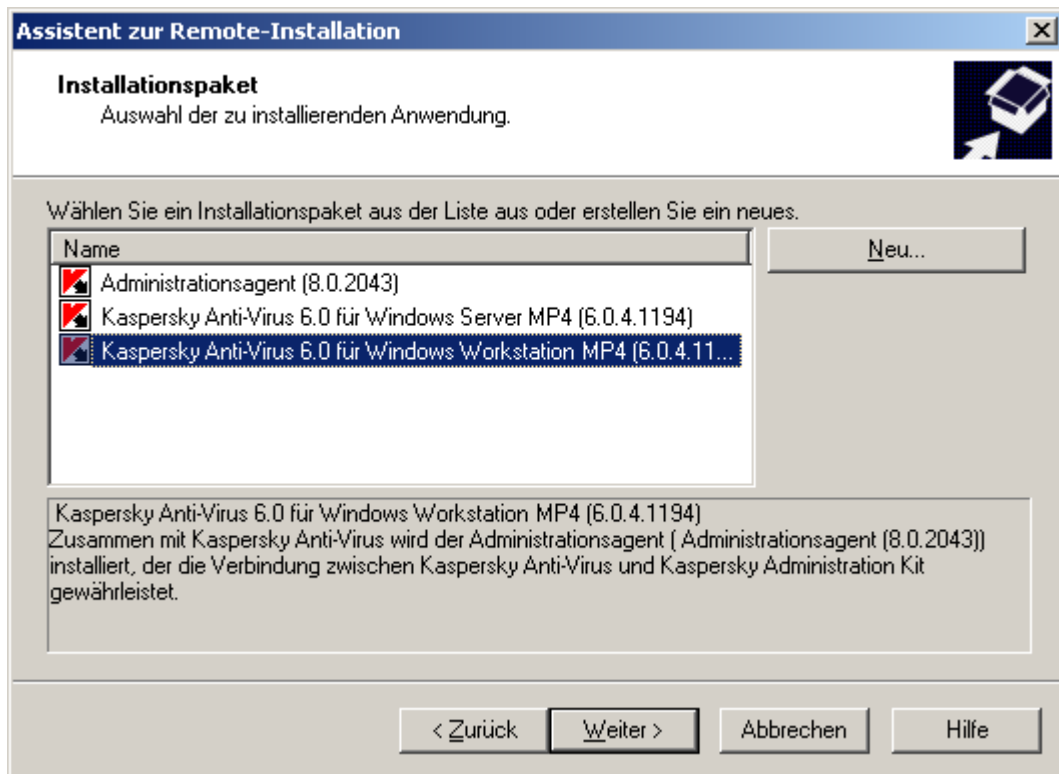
Assistent zur Remote-Installation

Installationspaket
Auswahl der zu installierenden Anwendung.

Wählen Sie ein Installationspaket aus der Liste aus oder erstellen Sie ein neues.

Name
Administrationsagent (8.0.2043)
Kaspersky Anti-Virus 6.0 für Windows Server MP4 (6.0.4.1194)
Kaspersky Anti-Virus 6.0 für Windows Workstation MP4 (6.0.4.11...

Neu...

Kaspersky Anti-Virus 6.0 für Windows Workstation MP4 (6.0.4.1194)
Zusammen mit Kaspersky Anti-Virus wird der Administrationsagent ( Administrationsagent (8.0.2043)) installiert, der die Verbindung zwischen Kaspersky Anti-Virus und Kaspersky Administration Kit gewährleistet.

< Zurück
Weiter >
Abbrechen
Hilfe